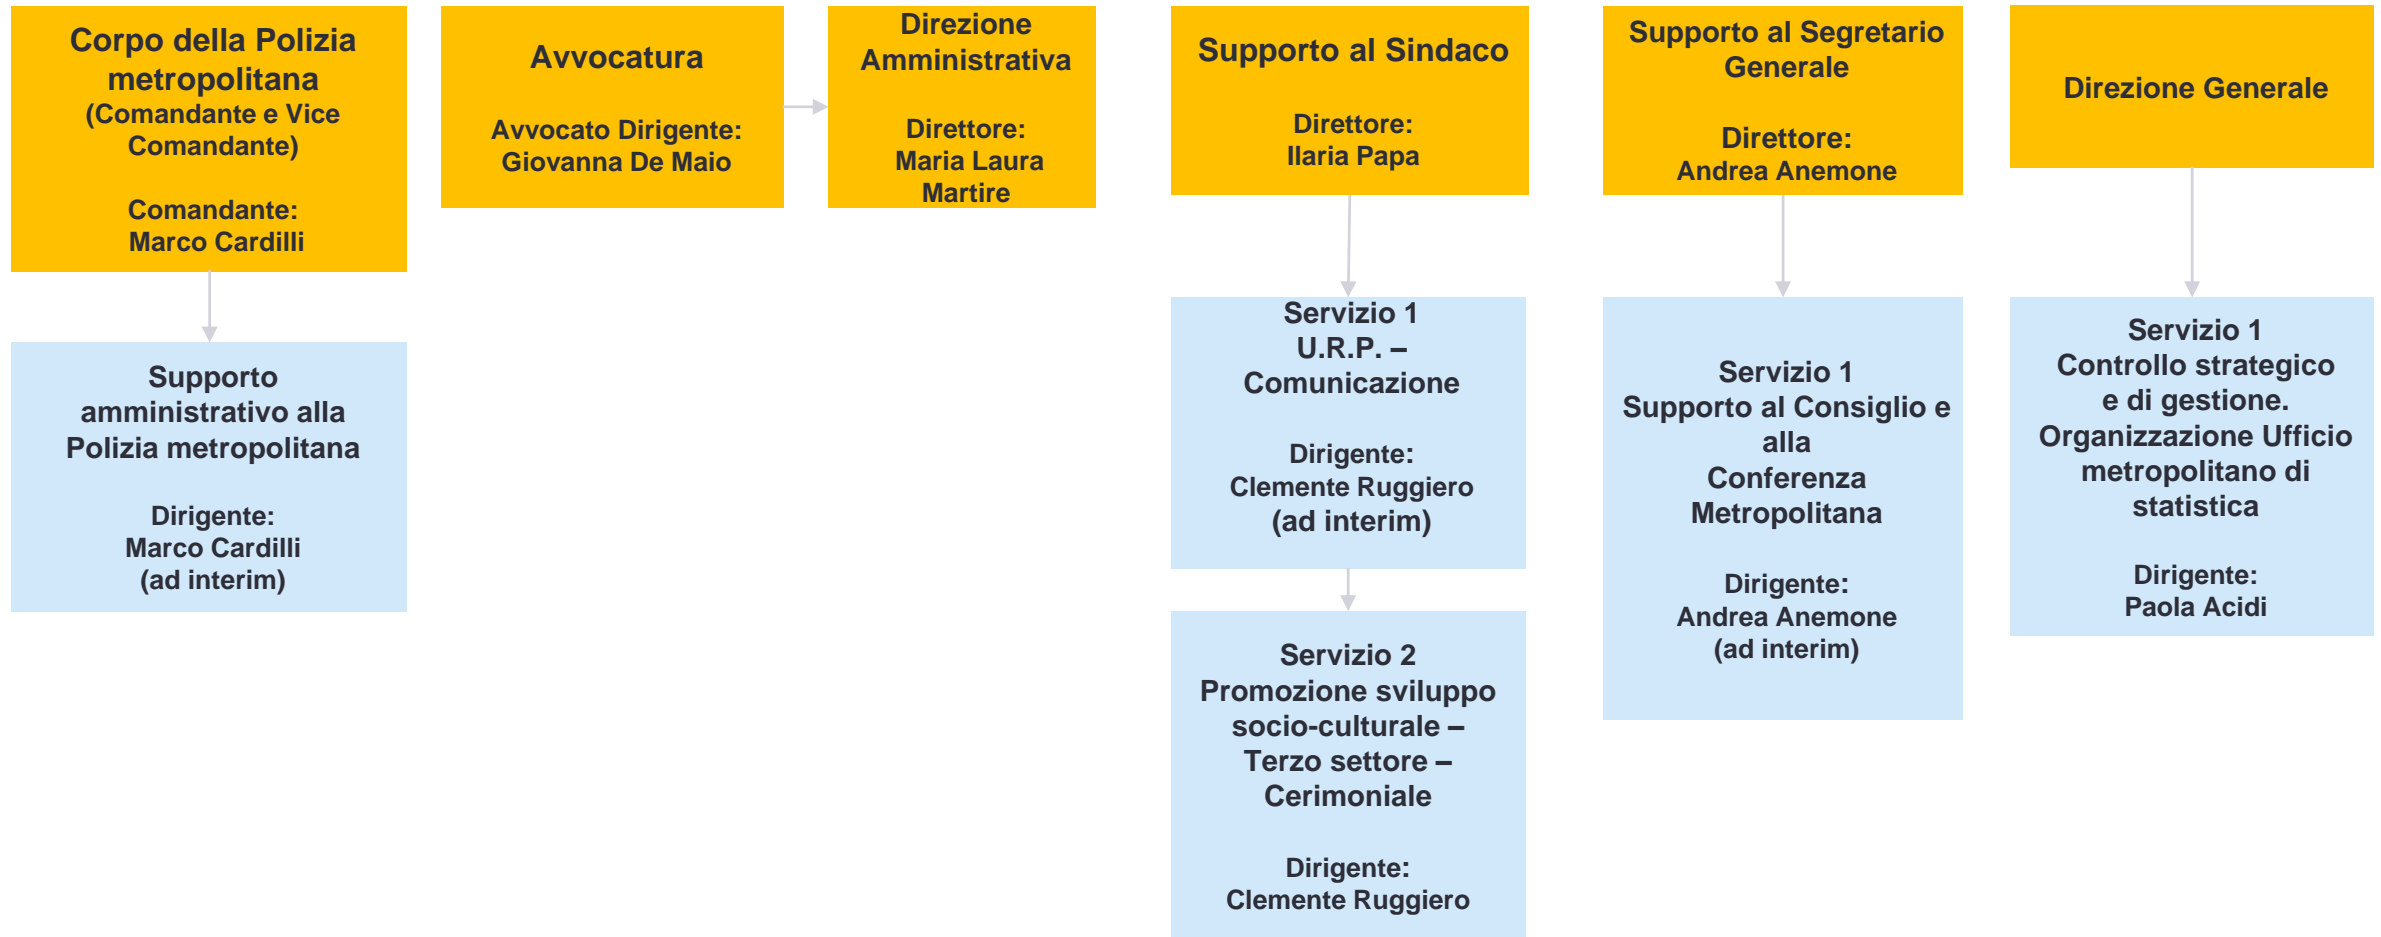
Corpo della Polizia metropolitana
(Comandante e Vice Comandante)

Comandante:
Marco Cardilli

Supporto amministrativo alla Polizia metropolitana

Dirigente:
Marco Cardilli
(ad interim)

Avvocatura

Avvocato Dirigente:
Giovanna De Maio

Direzione Amministrativa

Direttore:
Maria Laura Martire

Supporto al Sindaco

Direttore:
Ilaria Papa

Servizio 1
U.R.P. – Comunicazione

Dirigente:
Clemente Ruggiero
(ad interim)

Servizio 2
Promozione sviluppo socio-culturale – Terzo settore – Cerimoniale

Dirigente:
Clemente Ruggiero

Supporto al Segretario Generale

Direttore:
Andrea Anemone

Servizio 1
Supporto al Consiglio e alla Conferenza Metropolitana

Dirigente:
Andrea Anemone
(ad interim)

Direzione Generale

Servizio 1
Controllo strategico e di gestione. Organizzazione Ufficio metropolitano di statistica

Dirigente:
Paola Acidi